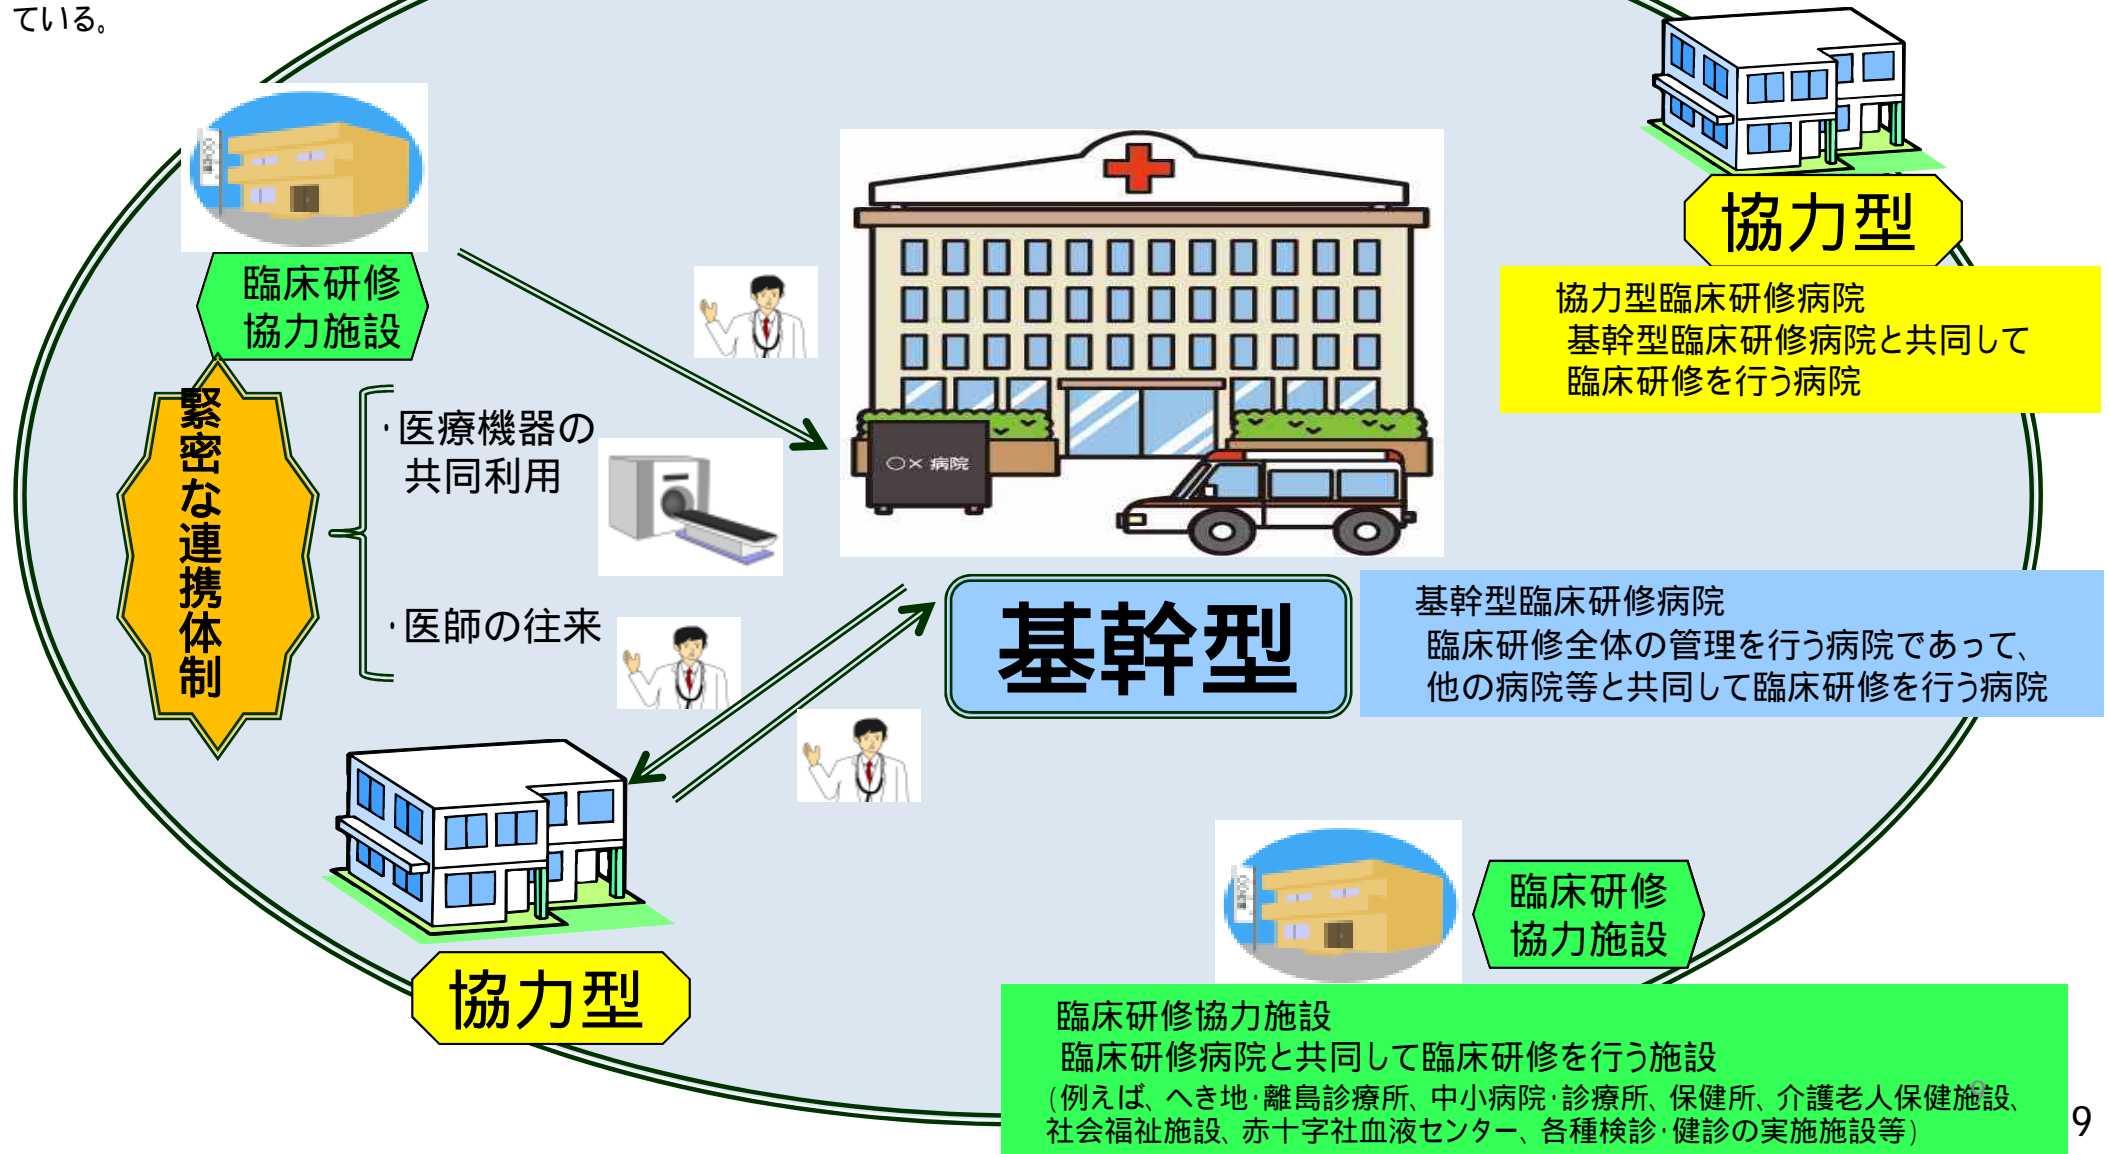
ている。

臨床研修
協力施設

緊密な連携体制

・医療機器の
共同利用

・医師の往来

○×病院

協力型

協力型臨床研修病院
基幹型臨床研修病院と共同して
臨床研修を行う病院

基幹型

基幹型臨床研修病院
臨床研修全体の管理を行う病院であって、
他の病院等と共同して臨床研修を行う病院

協力型

臨床研修
協力施設

臨床研修協力施設
臨床研修病院と共同して臨床研修を行う施設
（例えば、へき地・離島診療所、中小病院・診療所、保健所、介護老人保健施設、社会福祉施設、赤十字社血液センター、各種検診・健診の実施施設等）

9